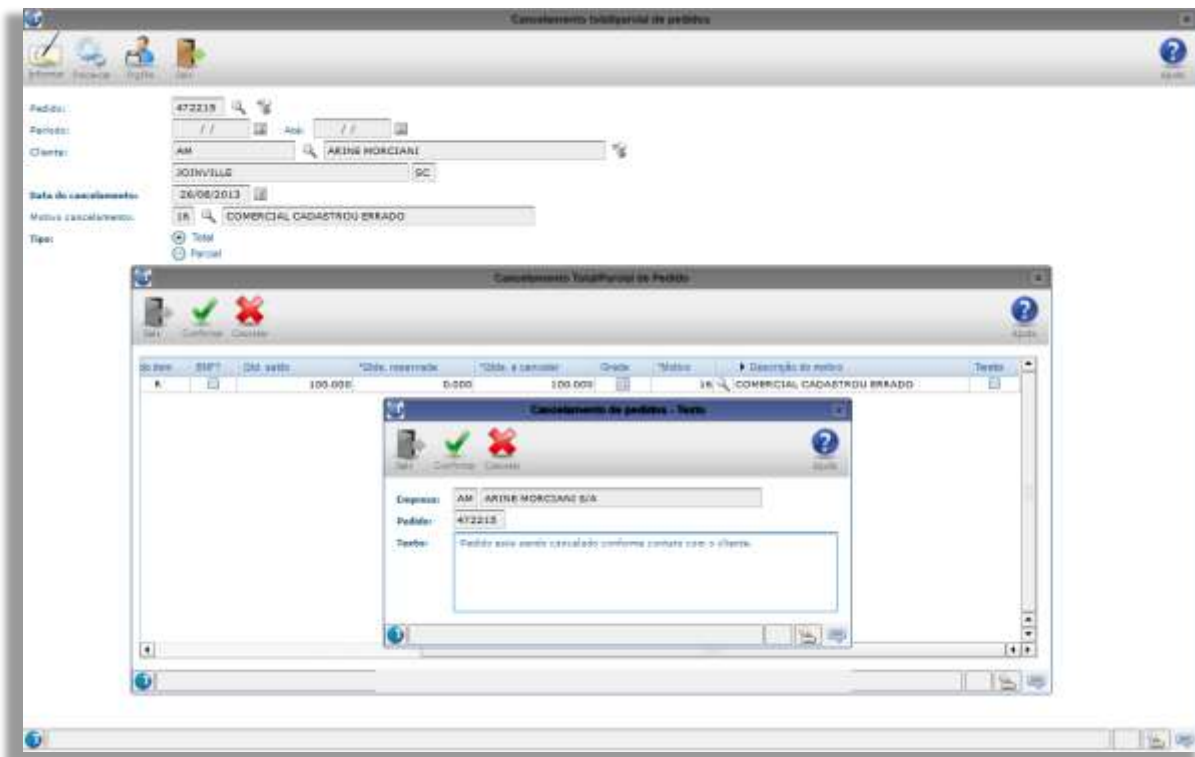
Cancelamento total/parcial de pedidos

Informar Pesquisar Perfis Sair

Ajuda

Pedido: 472215

Período: / / Até: / /

Cliente: AM ARINE MORCIANI

JOINVILLE SC

Data do cancelamento: 26/08/2013

Motivo cancelamento: 16 COMERCIAL CADASTROU ERRADO

Tipo: Total Parcial

Cancelamento Total/Parcial de Pedido

Sair Confirmar Cancelar

Ajuda

| do item | BNF? | Qtd. saldo | *Qtde. reservada | *Qtde. a cancelar | Grade | *Motivo | Descrição do motivo | Texto |
|---|---|---|---|---|---|---|---|---|
| A | | 100.000 | 0.000 | 100.000 | | 16 | COMERCIAL CADASTROU ERRADO | |

Cancelamento de pedidos - Texto

Sair Confirmar Cancelar

Ajuda

Empresa: AM ARINE MORCIANI S/A

Pedido: 472215

Texto: Pedido esta sendo cancelado conforme contato com o cliente.